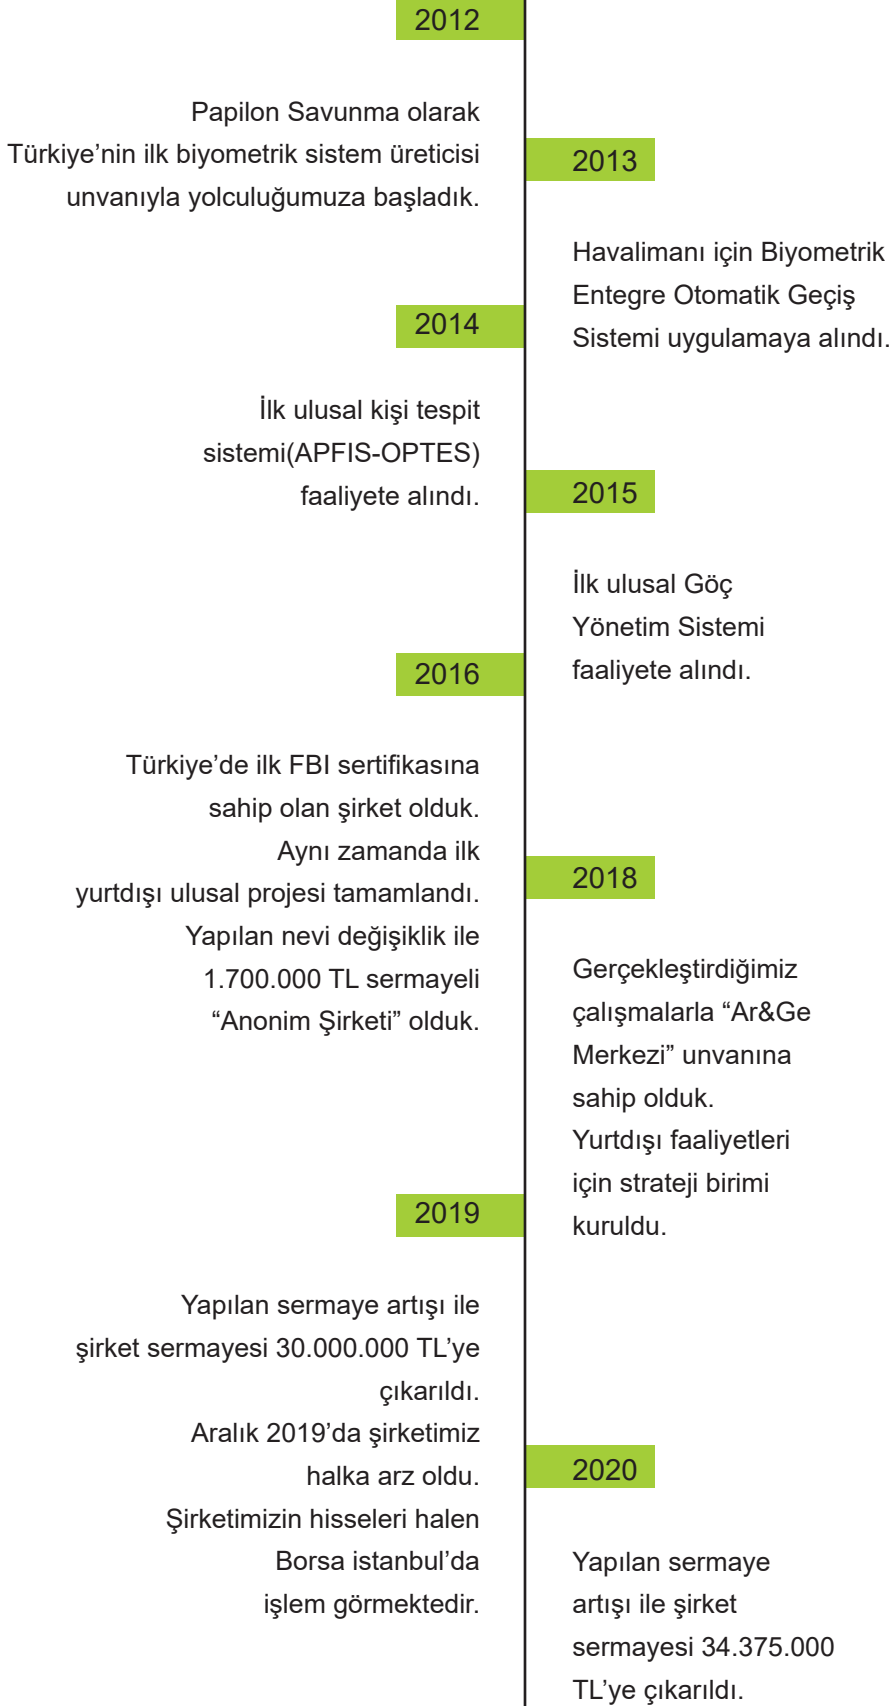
2012

Papilon Savunma olarak Türkiye’nin ilk biyometrik sistem üreticisi unvanıyla yolculuğumuza başladık.

2013

Havalimanı için Biyometrik Entegre Otomatik Geçiş Sistemi uygulamaya alındı.

2014

İlk ulusal kişi tespit sistemi(APFIS-OPTES) faaliyete alındı.

2015

İlk ulusal Göç Yönetim Sistemi faaliyete alındı.

2016

Türkiye’de ilk FBI sertifikasına sahip olan şirket olduk.
Aynı zamanda ilk yurtdışı ulusal projesi tamamlandı.
Yapılan nevi değişiklik ile 1.700.000 TL sermayeli “Anonim Şirketi” olduk.

2018

Gerçekleştirdiğimiz çalışmalarla “Ar&Ge Merkezi” unvanına sahip olduk.
Yurtdışı faaliyetleri için strateji birimi kuruldu.

2019

Yapılan sermaye artışı ile şirket sermayesi 30.000.000 TL’ye çıkarıldı.
Aralık 2019’da şirketimiz halka arz oldu.
Şirketimizin hisseleri halen Borsa istanbul’da işlem görmektedir.

2020

Yapılan sermaye artışı ile şirket sermayesi 34.375.000 TL’ye çıkarıldı.